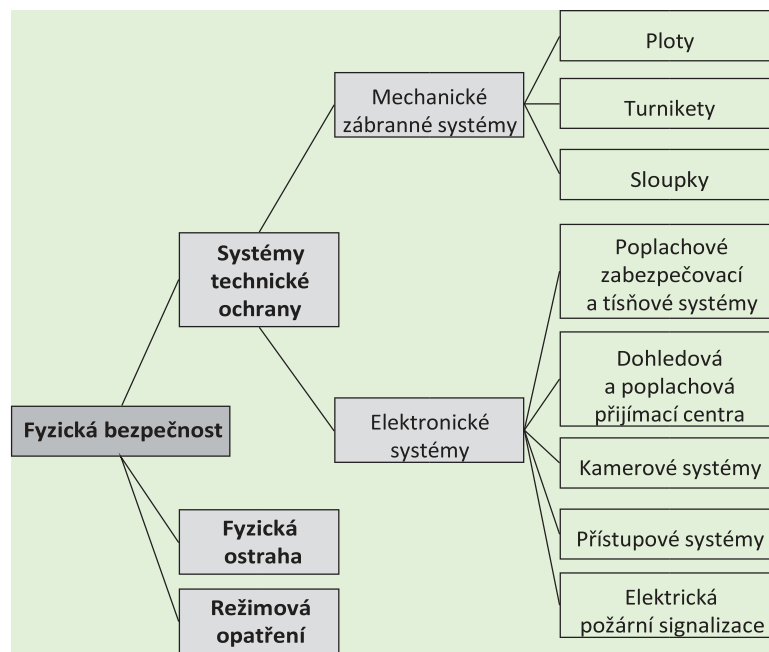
Fyzická bezpečnost

Systémy technické ochrany

Mechanické zábranné systémy

Ploty

Turnikety

Sloupky

Elektronické systémy

Poplachové zabezpečovací a tísňové systémy

Dohledová a poplachová přijímací centra

Kamerové systémy

Přístupové systémy

Elektrická požární signalizace

Fyzická ostraha

Režimová opatření